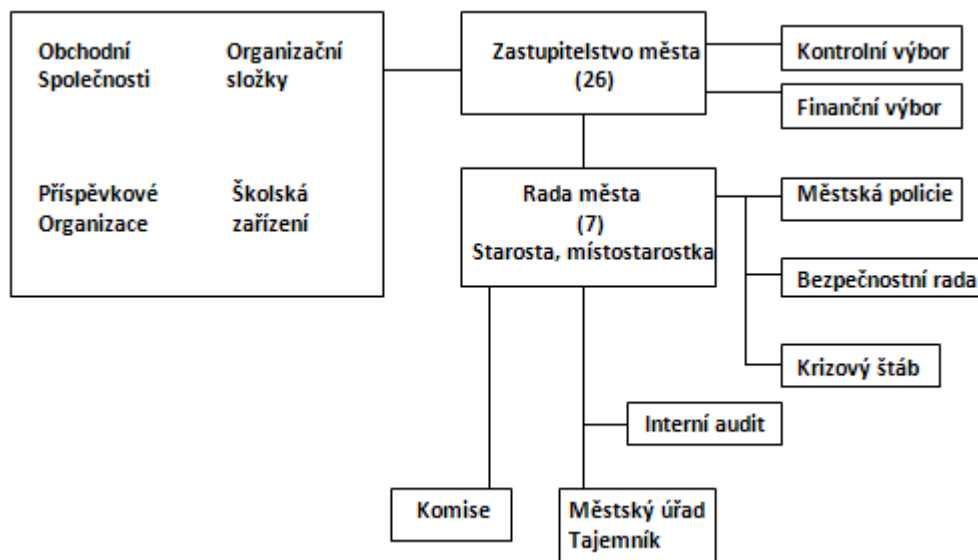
Obchodní Společnosti

Organizační složky

Příspěvkové Organizace

Školská zařízení

Zastupitelstvo města (26)

Kontrolní výbor

Finanční výbor

Rada města (7) Starosta, místostarostka

Městská policie

Bezpečnostní rada

Krizový štáb

Interní audit

Komise

Městský úřad Tajemník